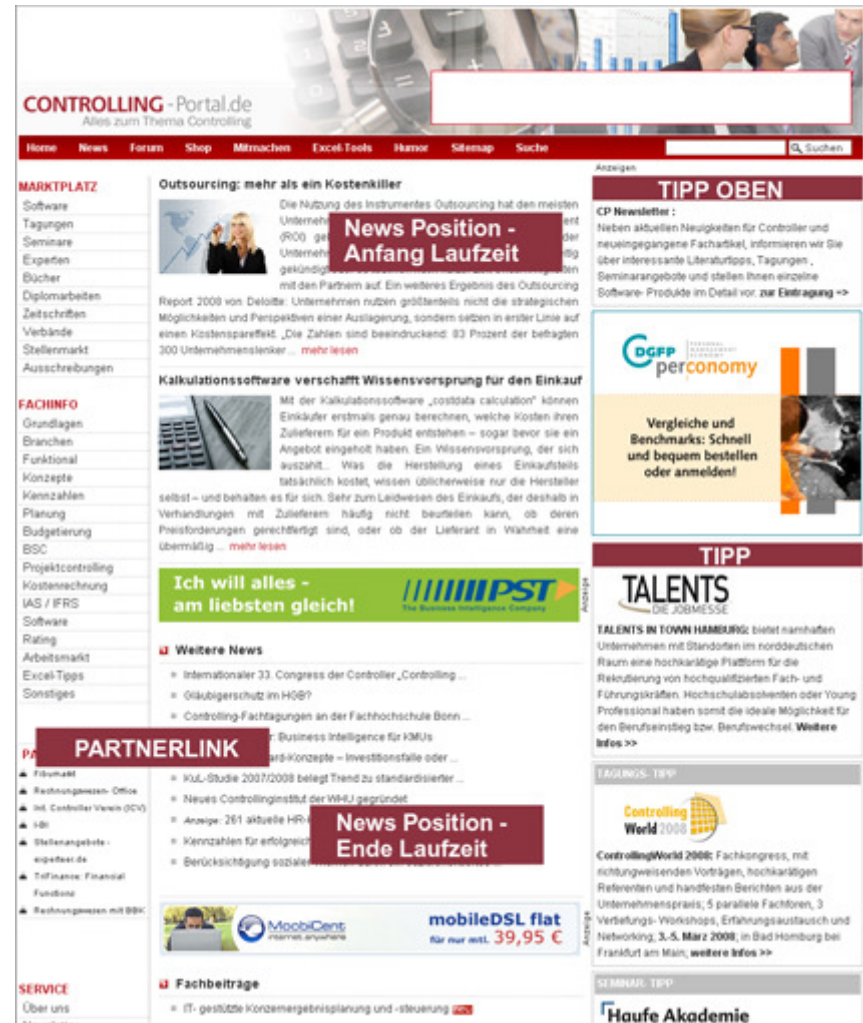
CONTROLLING-Portal.de
Alles zum Thema Controlling

Home News Forum Shop Mitmachen Excel-Tools Humor Sitemap Suche

Suchen

Anzeigen

MARKTPLATZ
Software
Tagungen
Seminare
Experten
Bücher
Diplomarbeiten
Zeitschriften
Verbände
Stellenmarkt
Ausschreibungen

FACHINFO
Grundlagen
Branchen
Funktional
Konzepte
Kennzahlen
Planung
Budgetierung
BSC
Projektcontrolling
Kostenrechnung
IAS / IFRS
Software
Rating
Arbeitsmarkt
Excel-Tipps
Sonstiges

PARTNERLINK

Fibumarkt
Rechnungswesen- Office
Int. Controller Verein (ICV)
i-Bi
Stellenangebote - experteer.de
TriFinance: Financial Functions
Rechnungswesen mit BBK

SERVICE
Über uns

Outsourcing: mehr als ein Kostenkiller

Die Nutzung des Instrumentes Outsourcing hat den meisten Unternehm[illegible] (ROI) ge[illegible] Unternehm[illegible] gekündigt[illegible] mit den Partnern auf. Ein weiteres Ergebnis des Outsourcing Report 2008 von Deloitte: Unternehmen nutzen größtenteils nicht die strategischen Möglichkeiten und Perspektiven einer Auslagerung, sondern setzen in erster Linie auf einen Kostensparefekt. „Die Zahlen sind beeindruckend: 83 Prozent der befragten 300 Unternehmenslenker ... mehr lesen

News Position - Anfang Laufzeit

Kalkulationssoftware verschafft Wissensvorsprung für den Einkauf

Mit der Kalkulationssoftware „costdata calculation" können Einkäufer erstmals genau berechnen, welche Kosten ihren Zulieferern für ein Produkt entstehen – sogar bevor sie ein Angebot eingeholt haben. Ein Wissensvorsprung, der sich auszahlt... Was die Herstellung eines Einkaufsteils tatsächlich kostet, wissen üblicherweise nur die Hersteller selbst – und behalten es für sich. Sehr zum Leidwesen des Einkaufs, der deshalb in Verhandlungen mit Zulieferern häufig nicht beurteilen kann, ob deren Preisforderungen gerechtfertigt sind, oder ob der Lieferant in Wahrheit eine übermäßig ... mehr lesen

Ich will alles - am liebsten gleich!
PST The Business Intelligence Company
Anzeige

Weitere News
Internationaler 33. Congress der Controller „Controlling ...
Gläubigerschutz im HGB?
Controlling-Fachtagungen an der Fachhochschule Bonn ...
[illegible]r: Business Intelligence für KMUs
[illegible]ard-Konzepte – Investitionsfalle oder ...
KuL-Studie 2007/2008 belegt Trend zu standardisierter ...
Neues Controllinginstitut der WHU gegründet
Anzeige: 261 aktuelle HR-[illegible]
Kennzahlen für erfolgreich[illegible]
Berücksichtigung sozialer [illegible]

News Position - Ende Laufzeit

MobiCent internet.anywhere
mobileDSL flat
für nur mtl. 39,95 €
Anzeige

Fachbeiträge
IT- gestützte Konzernergebnisplanung und -steuerung

TIPP OBEN
CP Newsletter :
Neben aktuellen Neuigkeiten für Controller und neueingegangene Fachartikel, informieren wir Sie über interessante Literaturtipps, Tagungen , Seminarangebote und stellen Ihnen einzelne Software- Produkte im Detail vor. zur Eintragung =>

DGFP perconomy
Vergleiche und Benchmarks: Schnell und bequem bestellen oder anmelden!

TIPP
TALENTS DIE JOBMESSE
Anzeige
TALENTS IN TOWN HAMBURG: bietet namhaften Unternehmen mit Standorten im norddeutschen Raum eine hochkarätige Plattform für die Rekrutierung von hochqualifizierten Fach- und Führungskräften. Hochschulabsolventen oder Young Professional haben somit die ideale Möglichkeit für den Berufseinstieg bzw. Berufswechsel. Weitere Infos >>

TAGUNGS- TIPP
Controlling World 2008
ControllingWorld 2008: Fachkongress, mit richtungsweisenden Vorträgen, hochkarätigen Referenten und handfesten Berichten aus der Unternehmenspraxis; 5 parallele Fachforen, 3 Vertiefungs- Workshops, Erfahrungsaustausch und Networking; 3.-5. März 2008; in Bad Homburg bei Frankfurt am Main; weitere Infos >>

SEMINAR- TIPP
Haufe Akademie